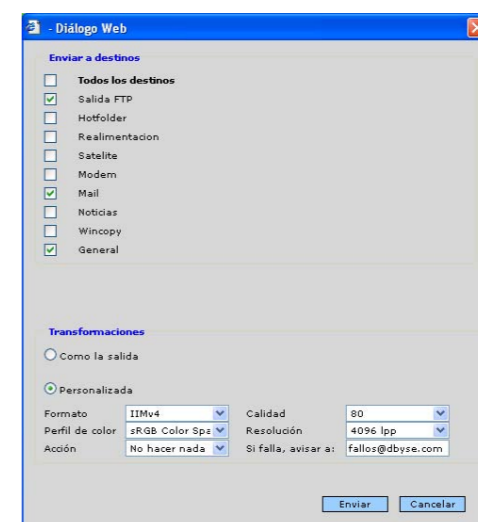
- Diálogo Web

Enviar a destinos

Todos los destinos
Salida FTP
Hotfolder
Realimentacion
Satelite
Modem
Mail
Noticias
Wincopy
General

Transformaciones

Como la salida

Personalizada

| Formato | IIMv4 | Calidad | 80 |
|---|---|---|---|
| Perfil de color | sRGB Color Spa | Resolución | 4096 lpp |
| Acción | No hacer nada | Si falla, avisar a: | fallos@dbyse.com |

Enviar Cancelar